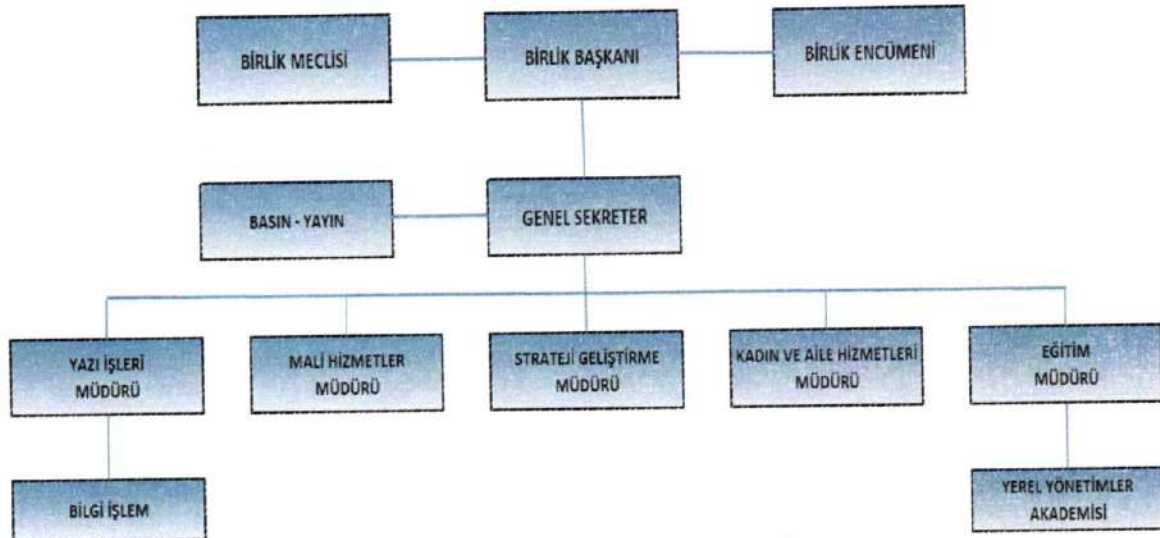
BİRLİK MECLİSİ

BİRLİK BAŞKANI

BİRLİK ENCÜMENİ

BASIN - YAYIN

GENEL SEKRETER

YAZI İŞLERİ MÜDÜRÜ

MALİ HİZMETLER MÜDÜRÜ

STRATEJİ GELİŞTİRME MÜDÜRÜ

KADIN VE AİLE HİZMETLERİ MÜDÜRÜ

EĞİTİM MÜDÜRÜ

BİLGİ İŞLEM

YEREL YÖNETİMLER AKADEMİSİ